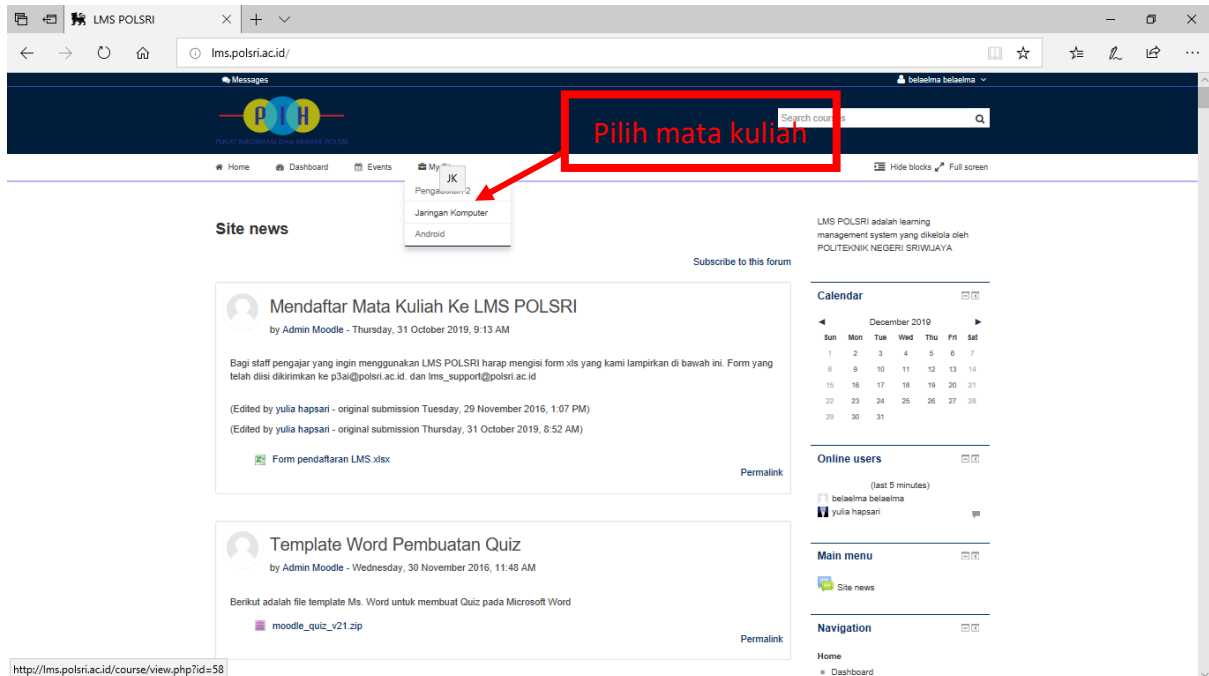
LMS POLSRI

lms.polsri.ac.id/

Messages

belaelma belaelma

PIH

PUSAT INFORMASI DAN HUMAS POLSRI

Search courses

Pilih mata kuliah

Home Dashboard Events My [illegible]

JK

Pengabdian 2
Jaringan Komputer
Android

Hide blocks Full screen

Site news

Subscribe to this forum

Mendaftar Mata Kuliah Ke LMS POLSRI

by Admin Moodle - Thursday, 31 October 2019, 9:13 AM

Bagi staff pengajar yang ingin menggunakan LMS POLSRI harap mengisi form xls yang kami lampirkan di bawah ini. Form yang telah diisi dikirimkan ke p3ai@polsri.ac.id. dan lms_support@polsri.ac.id

(Edited by yulia hapsari - original submission Tuesday, 29 November 2016, 1:07 PM)

(Edited by yulia hapsari - original submission Thursday, 31 October 2019, 8:52 AM)

Form pendaftaran LMS.xlsx

Permalink

Template Word Pembuatan Quiz

by Admin Moodle - Wednesday, 30 November 2016, 11:48 AM

Berikut adalah file template Ms. Word untuk membuat Quiz pada Microsoft Word

moodle_quiz_v21.zip

Permalink

LMS POLSRI adalah learning management system yang dikelola oleh POLITEKNIK NEGERI SRIWIJAYA

Calendar

December 2019

| Sun | Mon | Tue | Wed | Thu | Fri | Sat |
|---|---|---|---|---|---|---|
| 1 | 2 | 3 | 4 | 5 | 6 | 7 |
| 8 | 9 | 10 | 11 | 12 | 13 | 14 |
| 15 | 16 | 17 | 18 | 19 | 20 | 21 |
| 22 | 23 | 24 | 25 | 26 | 27 | 28 |
| 29 | 30 | 31 | | | | |

Online users

(last 5 minutes)

belaelma belaelma
yulia hapsari

Main menu

Site news

Navigation

Home
Dashboard

http://lms.polsri.ac.id/course/view.php?id=58